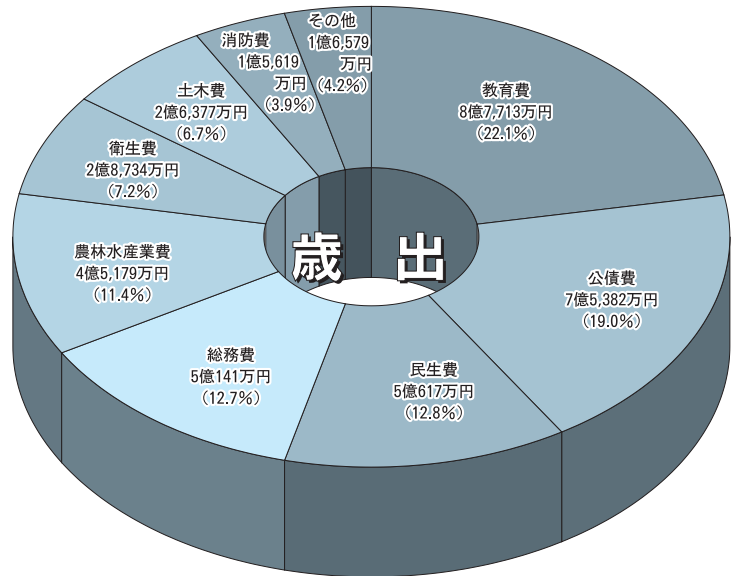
その他
1億6,579
万円
(4.2%)

消防費
1億5,619
万円
(3.9%)

土木費
2億6,377万円
(6.7%)

衛生費
2億8,734万円
(7.2%)

教育費
8億7,713万円
(22.1%)

歳　出

農林水産業費
4億5,179万円
(11.4%)

公債費
7億5,382万円
(19.0%)

総務費
5億141万円
(12.7%)

民生費
5億617万円
(12.8%)